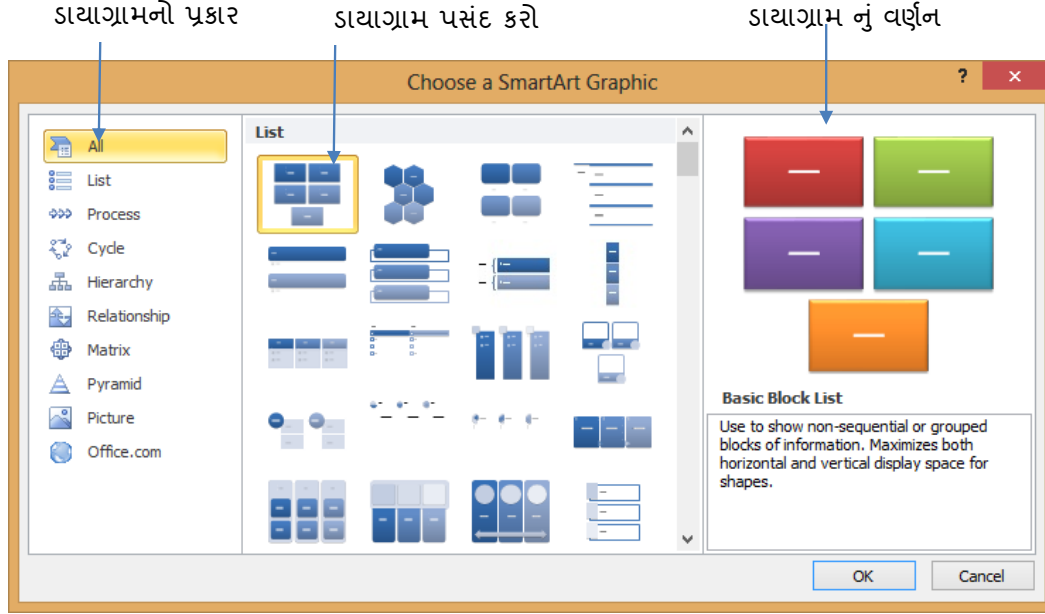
ડાયાગ્રામનો પ્રકાર

ડાયાગ્રામ પસંદ કરો

ડાયાગ્રામ નું વર્ણન

Choose a SmartArt Graphic

?

×

All
List
Process
Cycle
Hierarchy
Relationship
Matrix
Pyramid
Picture
Office.com

List

Basic Block List

Use to show non-sequential or grouped blocks of information. Maximizes both horizontal and vertical display space for shapes.

OK

Cancel